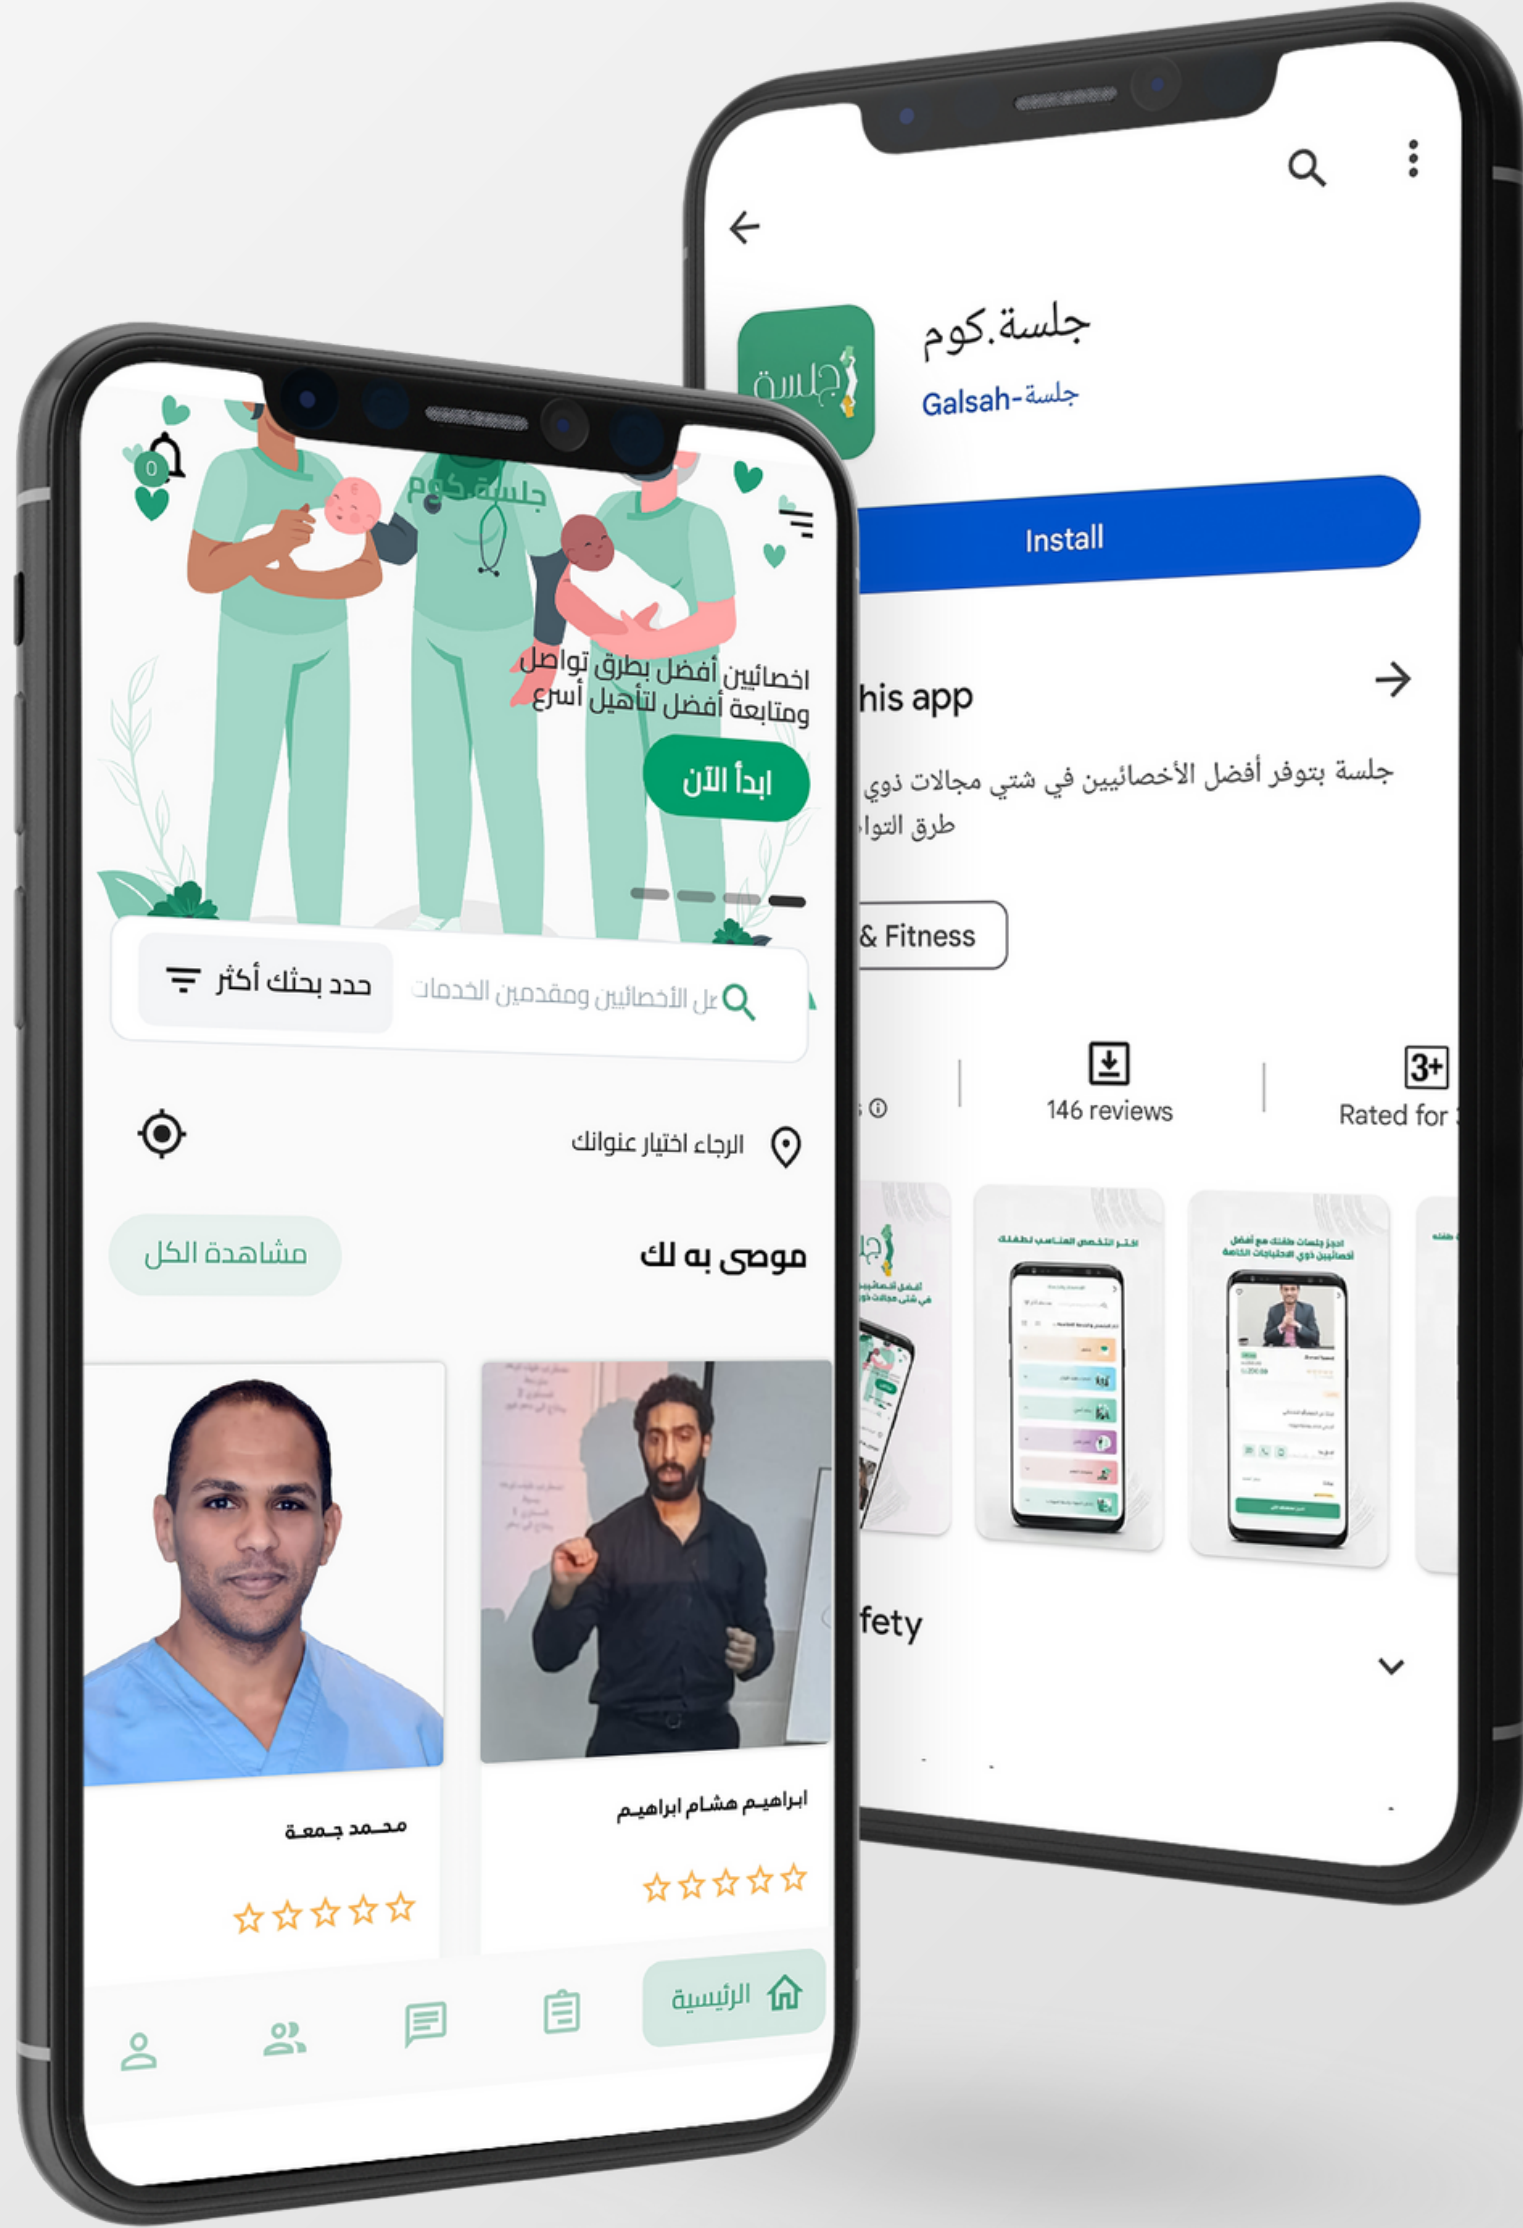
0

جلسة.كوم

اخصائيين أفضل بطرق تواصل ومتابعة أفضل لتأهيل أسرع

ابدأ الآن

حدد بحثك أكثر

عن الأخصائيين ومقدمين الخدمات

الرجاء اختيار عنوانك

موصى به لك

مشاهدة الكل

محمد جمعة

ابراهيم هشام ابراهيم

الرئيسية

جلسة.كوم

Galsah-جلسة

Install

his app

جلسة بتوفر أفضل الأخصائيين في شتي مجالات ذوي طرق التوا

& Fitness

146 reviews

3+

Rated for

fety